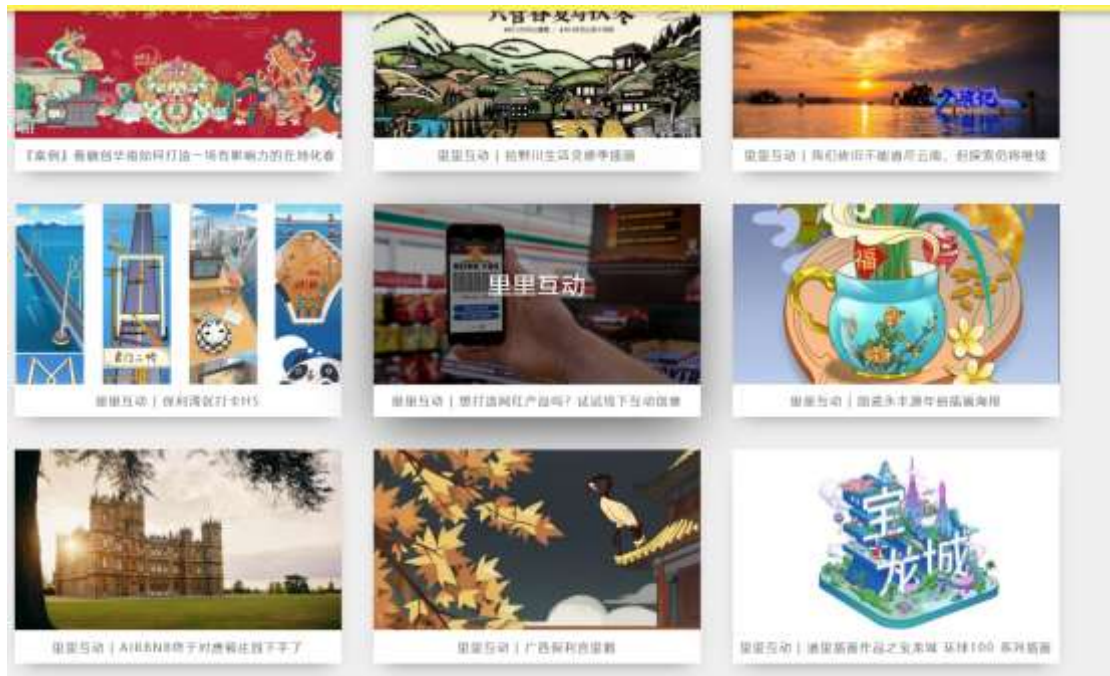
只管春夏与秋冬

【案例】看融创华南如何打造一场有影响力的在地化春

里里互动｜拾野川生活节季插画

之旅记

里里互动｜我们依旧不能遗忘云南，但探索仍将继续

里里互动｜保利湾区打卡H5

里里互动

里里互动｜想打造网红产品吗？试试线下互动装置

福

里里互动｜固肥永丰源年俗插画海报

里里互动｜AIRBNB终于对唐顿庄园下手了

里里互动｜广西保利宫里鹤

宝龙城

里里互动｜港里插画作品之宝龙城 环球100 系列插画